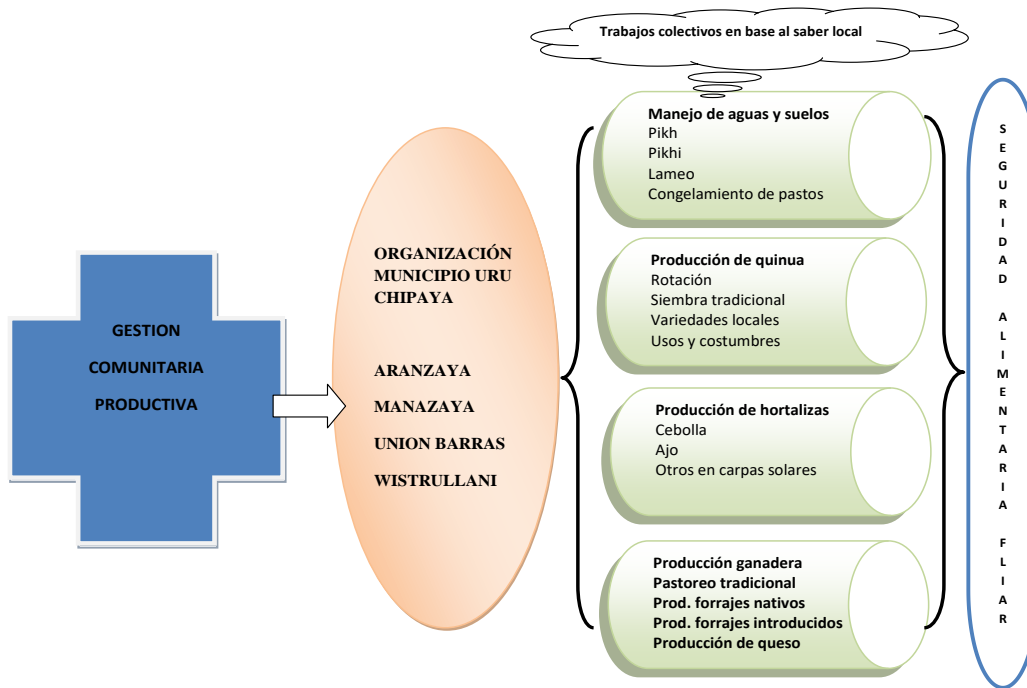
Trabajos colectivos en base al saber local

GESTION
COMUNITARIA
PRODUCTIVA

ORGANIZACIÓN MUNICIPIO URU CHIPAYA

ARANZAYA
MANAZAYA
UNION BARRAS
WISTRULLANI

Manejo de aguas y suelos
Pikh
Pikhi
Lameo
Congelamiento de pastos

Producción de quinua
Rotación
Siembra tradicional
Variedades locales
Usos y costumbres

Producción de hortalizas
Cebolla
Ajo
Otros en carpas solares

Producción ganadera
Pastoreo tradicional
Prod. forrajes nativos
Prod. forrajes introducidos
Producción de queso

S E G U R I D A D A L I M E N T A R I A F L I A R